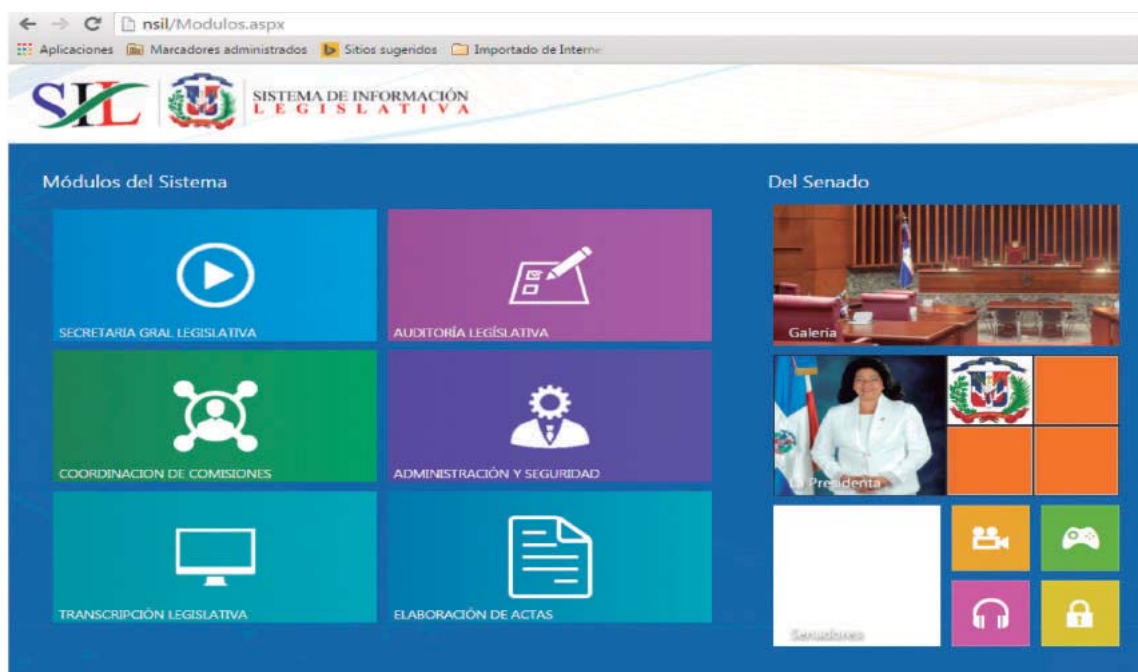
nsil/Modulos.aspx

Aplicaciones Marcadores administrados Sitios sugeridos Importado de Interne

SIL SISTEMA DE INFORMACIÓN LEGISLATIVA

Módulos del Sistema

SECRETARIA GRAL LEGISLATIVA

AUDITORÍA LEGÍSLATIVA

COORDINACION DE COMISIONES

ADMINISTRACIÓN Y SEGURIDAD

TRANSCRIPCIÓN LEGISLATIVA

ELABORACIÓN DE ACTAS

Del Senado

Galeria

La Presidenta

Senadores